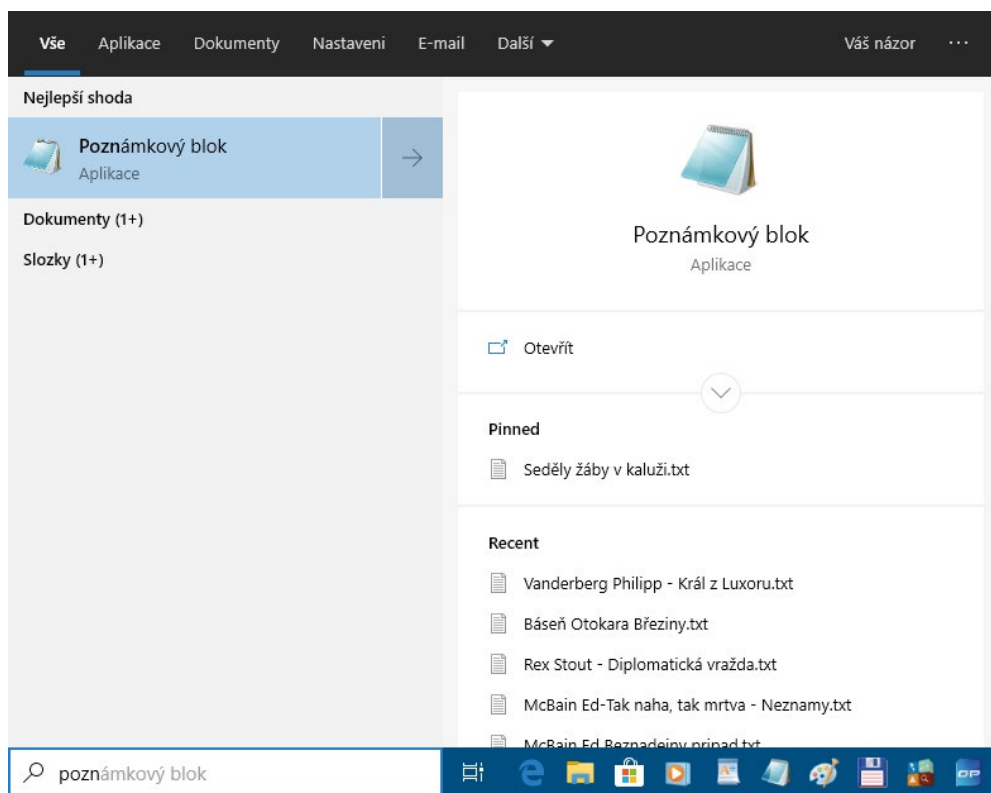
Vše Aplikace Dokumenty Nastavení E-mail Další ▾ Váš názor ···

Nejlepší shoda

Poznámkový blok
Aplikace

Dokumenty (1+)

Složky (1+)

Poznámkový blok
Aplikace

Otevřít

Pinned

Seděly žáby v kaluži.txt

Recent

Vanderberg Philipp - Král z Luxoru.txt

Báseň Otokara Březiny.txt

Rex Stout - Diplomatická vražda.txt

McBain Ed-Tak naha, tak mrtva - Neznamy.txt

McBain Ed Beznadejny pripad.txt

poznámkový blok